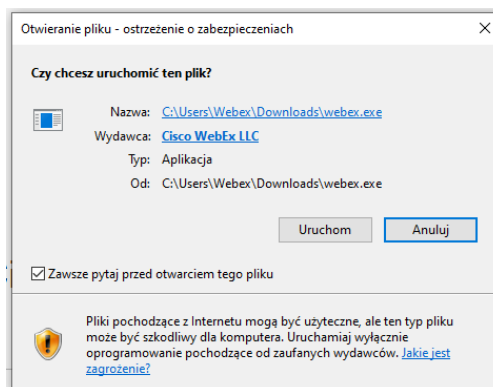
Otwieranie pliku - ostrzeżenie o zabezpieczeniach

×

Czy chcesz uruchomić ten plik?

Nazwa: C:\Users\Webex\Downloads\webex.exe
Wydawca: Cisco WebEx LLC
Typ: Aplikacja
Od: C:\Users\Webex\Downloads\webex.exe

Uruchom Anuluj

Zawsze pytaj przed otwarciem tego pliku

Pliki pochodzące z Internetu mogą być użyteczne, ale ten typ pliku może być szkodliwy dla komputera. Uruchamiaj wyłącznie oprogramowanie pochodzące od zaufanych wydawców. Jakie jest zagrożenie?